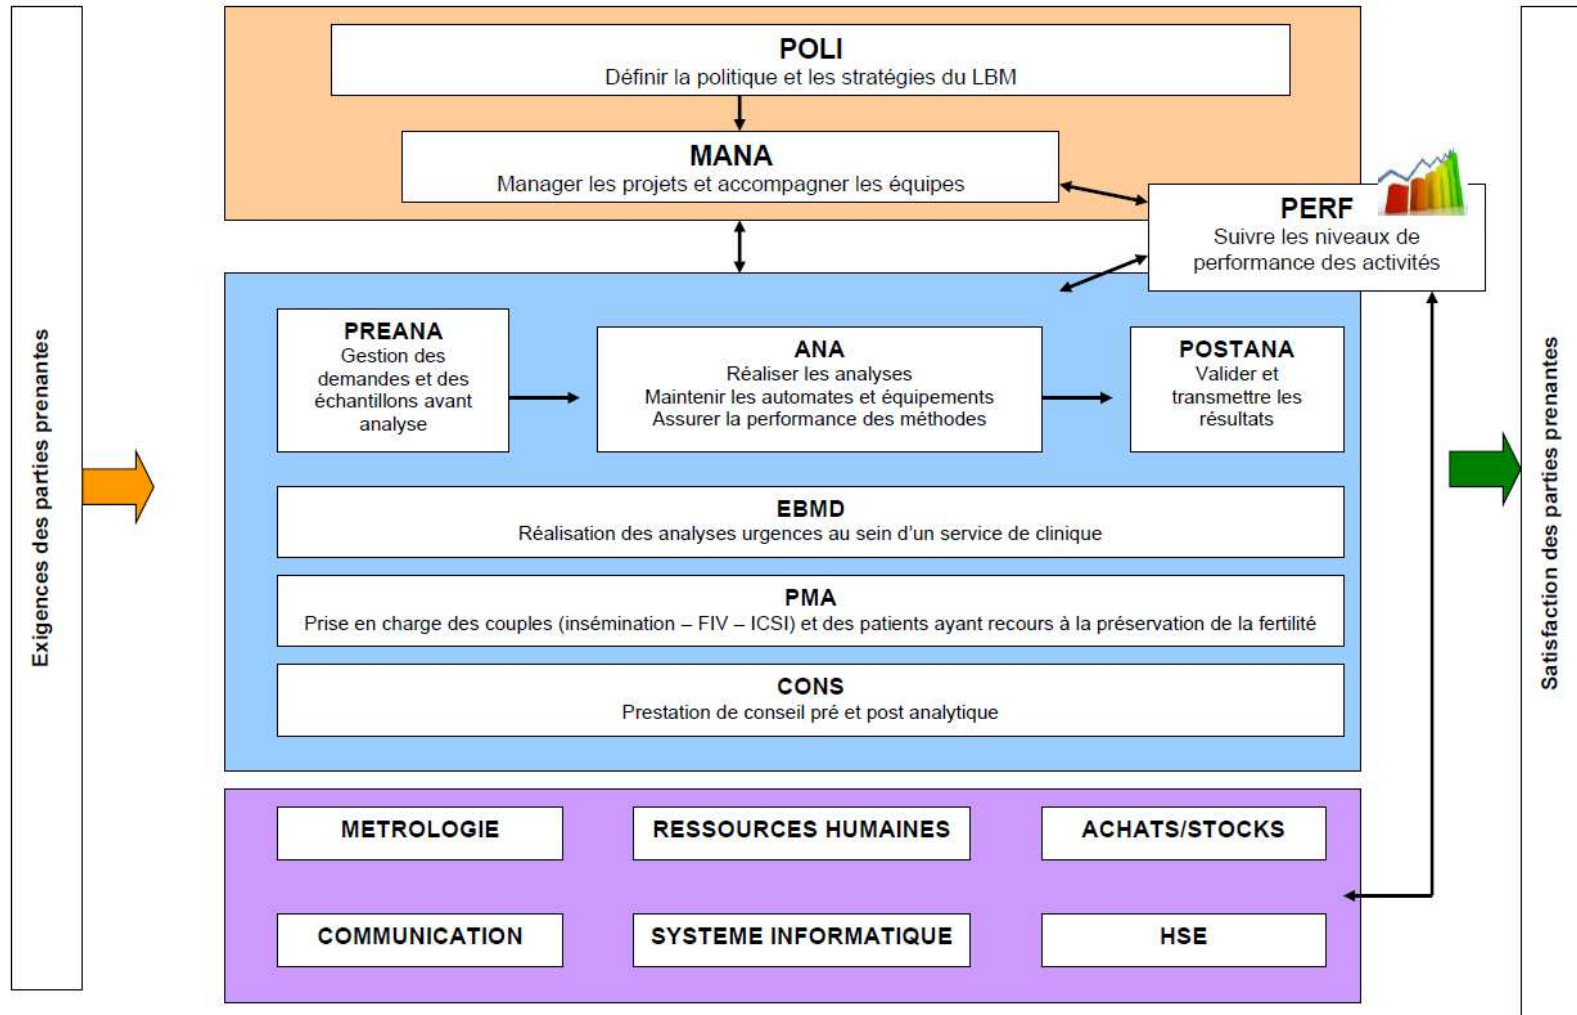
Exigences des parties prenantes

POLI
Définir la politique et les stratégies du LBM

MANA
Manager les projets et accompagner les équipes

PERF
Suivre les niveaux de performance des activités

PREANA
Gestion des demandes et des échantillons avant analyse

ANA
Réaliser les analyses
Maintenir les automates et équipements
Assurer la performance des méthodes

POSTANA
Valider et transmettre les résultats

EBMD
Réalisation des analyses urgences au sein d'un service de clinique

PMA
Prise en charge des couples (insémination – FIV – ICSI) et des patients ayant recours à la préservation de la fertilité

CONS
Prestation de conseil pré et post analytique

METROLOGIE

RESSOURCES HUMAINES

ACHATS/STOCKS

COMMUNICATION

SYSTEME INFORMATIQUE

HSE

Satisfaction des parties prenantes